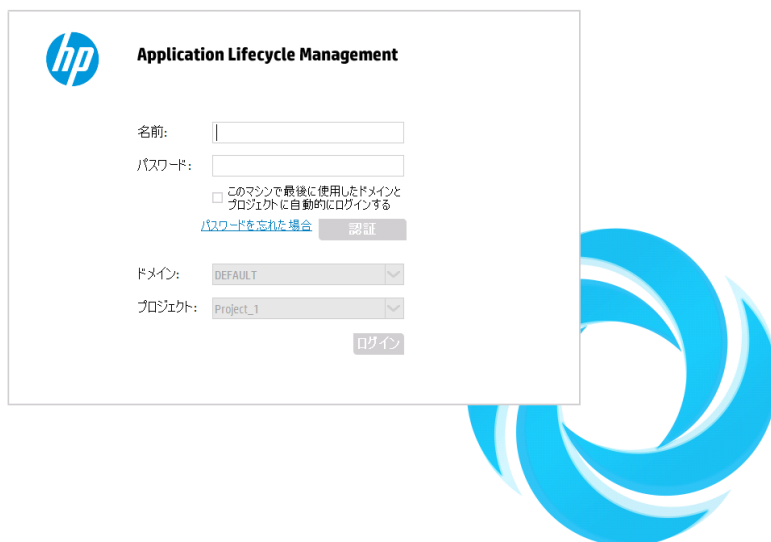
hp

Application Lifecycle Management

名前:

パスワード:

このマシンで最後に使用したドメインとプロジェクトに自動的にログインする

パスワードを忘れた場合

認証

ドメイン: DEFAULT

プロジェクト: Project_1

ログイン